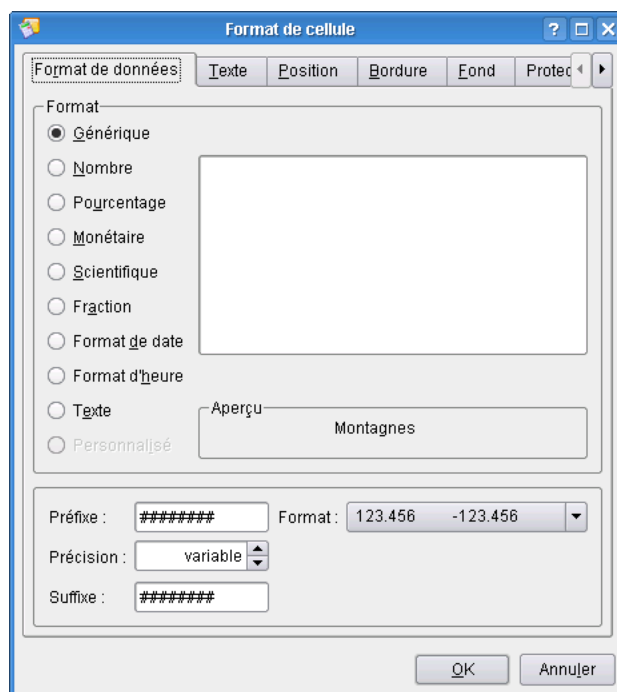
Format de cellule

Format de données | Texte | Position | Bordure | Fond | Protec

Format
Générique
Nombre
Pourcentage
Monétaire
Scientifique
Fraction
Format de date
Format d'heure
Texte
Personnalisé

Aperçu
Montagnes

Préfixe : ########
Format : 123.456 -123.456
Précision : variable
Suffixe : ########

OK
Annuler